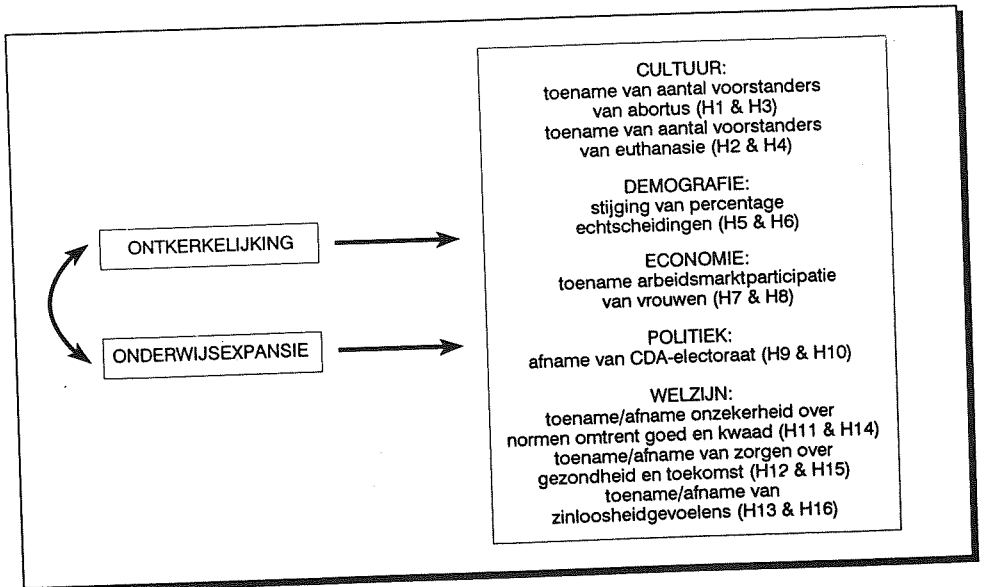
ONTKERKELIJKING

ONDERWIJSEXPANSIE

CULTUUR:
toename van aantal voorstanders van abortus (H1 & H3)
toename van aantal voorstanders van euthanasie (H2 & H4)

DEMOGRAFIE:
stijging van percentage echtscheidingen (H5 & H6)

ECONOMIE:
toename arbeidsmarktparticipatie van vrouwen (H7 & H8)

POLITIEK:
afname van CDA-electoraat (H9 & H10)

WELZIJN:
toename/afname onzekerheid over normen omtrent goed en kwaad (H11 & H14)
toename/afname van zorgen over gezondheid en toekomst (H12 & H15)
toename/afname van zinloosheidgevoelens (H13 & H16)